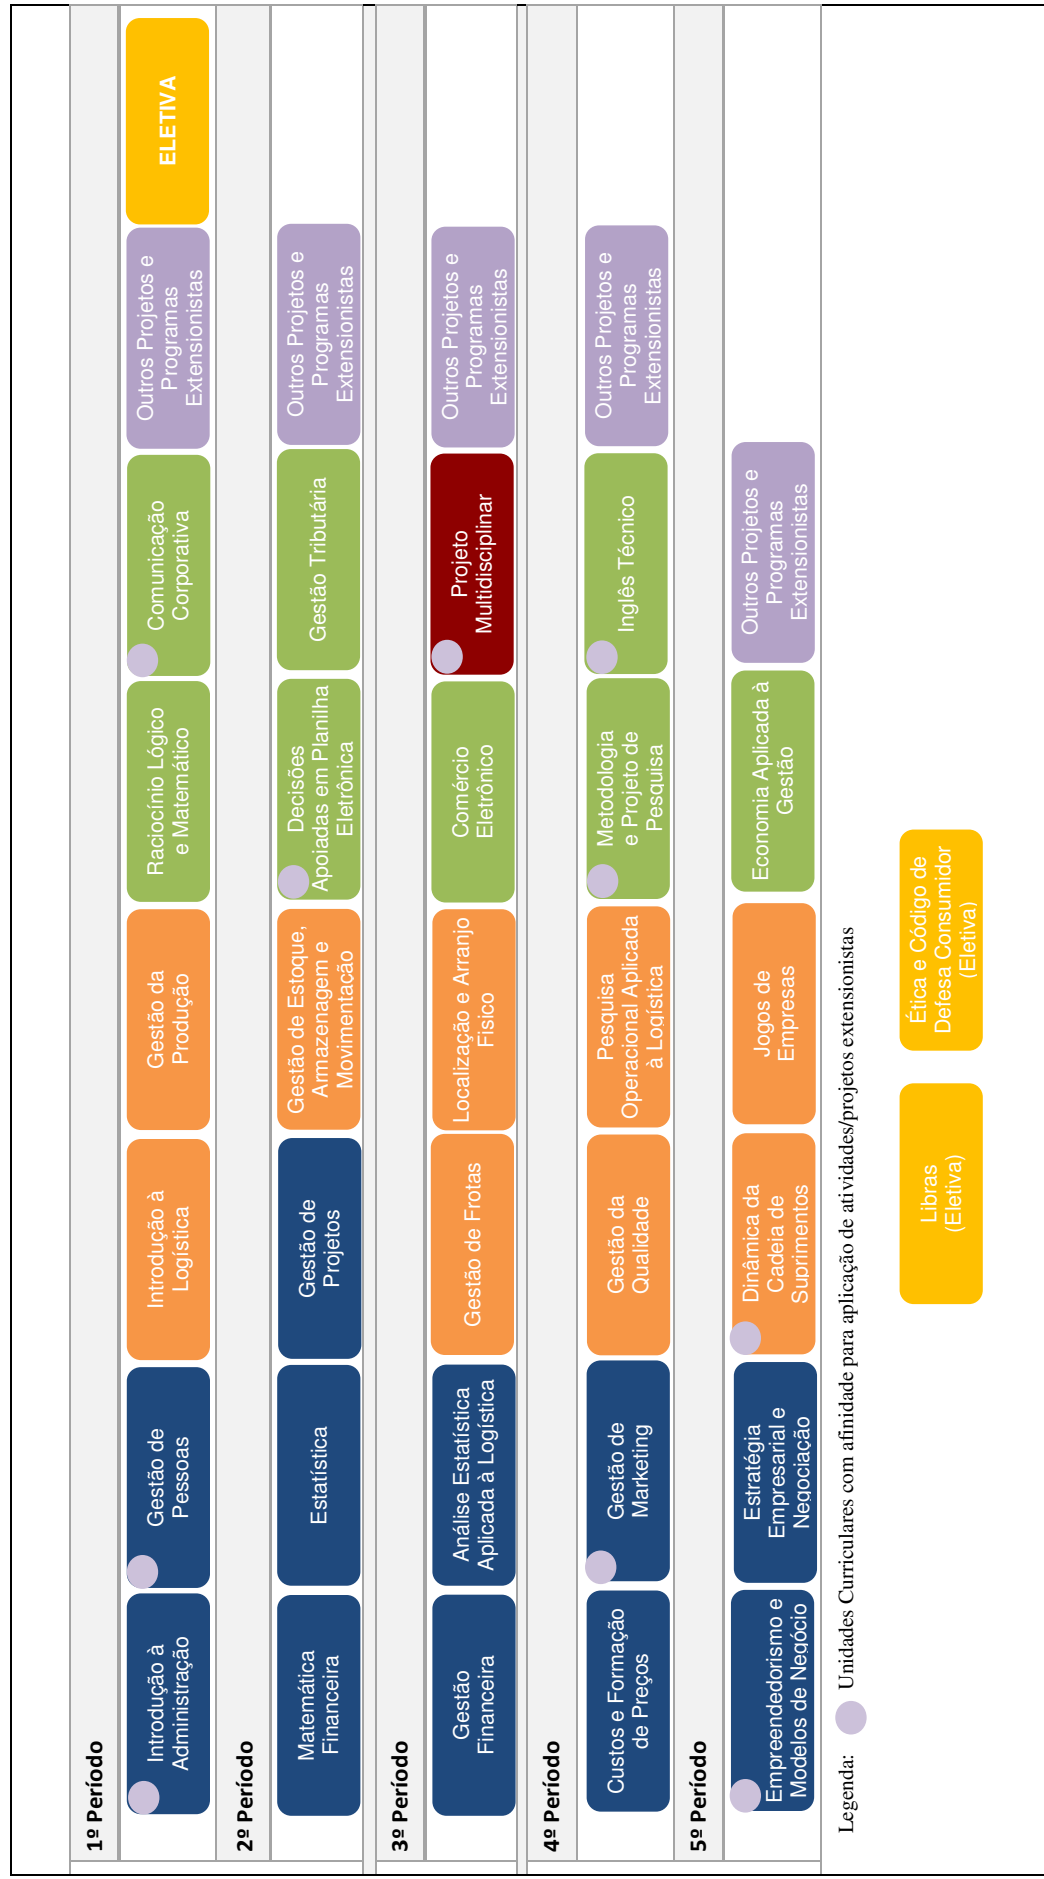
1º Período

Introdução à Administração

Gestão de Pessoas

Introdução à Logística

Gestão da Produção

Raciocínio Lógico e Matemático

Comunicação Corporativa

Outros Projetos e Programas Extensionistas

ELETIVA

2º Período

Matemática Financeira

Estatística

Gestão de Projetos

Gestão de Estoque, Armazenagem e Movimentação

Decisões Apoiadas em Planilha Eletrônica

Gestão Tributária

Outros Projetos e Programas Extensionistas

3º Período

Gestão Financeira

Análise Estatística Aplicada à Logística

Gestão de Frotas

Localização e Arranjo Físico

Comércio Eletrônico

Projeto Multidisciplinar

Outros Projetos e Programas Extensionistas

4º Período

Custos e Formação de Preços

Gestão de Marketing

Gestão da Qualidade

Pesquisa Operacional Aplicada à Logística

Metodologia e Projeto de Pesquisa

Inglês Técnico

Outros Projetos e Programas Extensionistas

5º Período

Empreendedorismo e Modelos de Negócio

Estratégia Empresarial e Negociação

Dinâmica da Cadeia de Suprimentos

Jogos de Empresas

Economia Aplicada à Gestão

Outros Projetos e Programas Extensionistas

Legenda: Unidades Curriculares com afinidade para aplicação de atividades/projetos extensionistas

Libras (Eletiva)

Ética e Código de Defesa Consumidor (Eletiva)